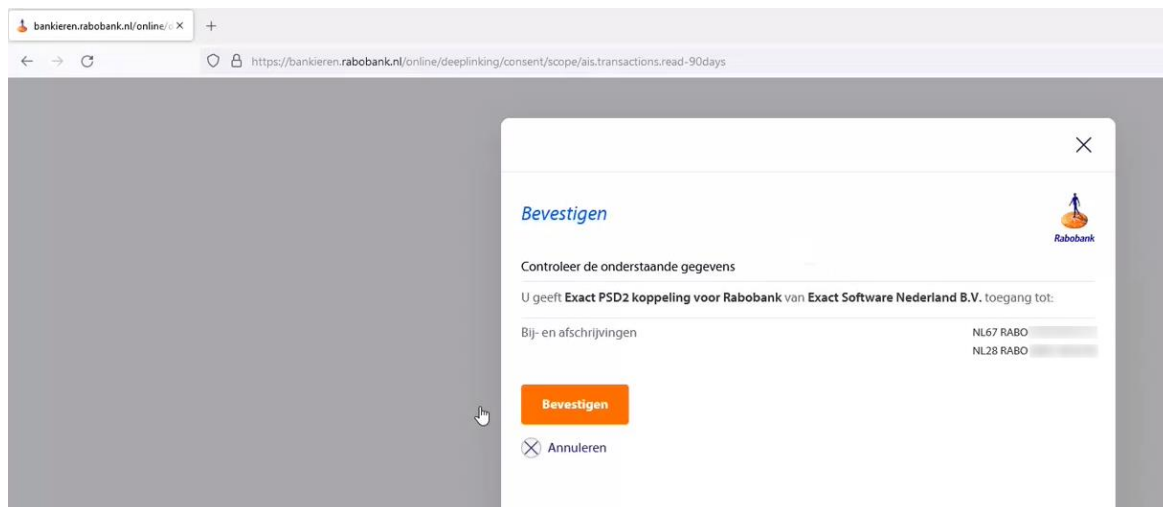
bankieren.rabobank.nl/online/c ×
+
https://bankieren.rabobank.nl/online/deeplinking/consent/scope/ais.transactions.read-90days

Bevestigen

Rabobank

Controleer de onderstaande gegevens

U geeft **Exact PSD2 koppeling voor Rabobank** van **Exact Software Nederland B.V.** toegang tot:

Bij- en afschrijvingen

NL67 RABO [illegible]
NL28 RABO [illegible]

Bevestigen

Annuleren